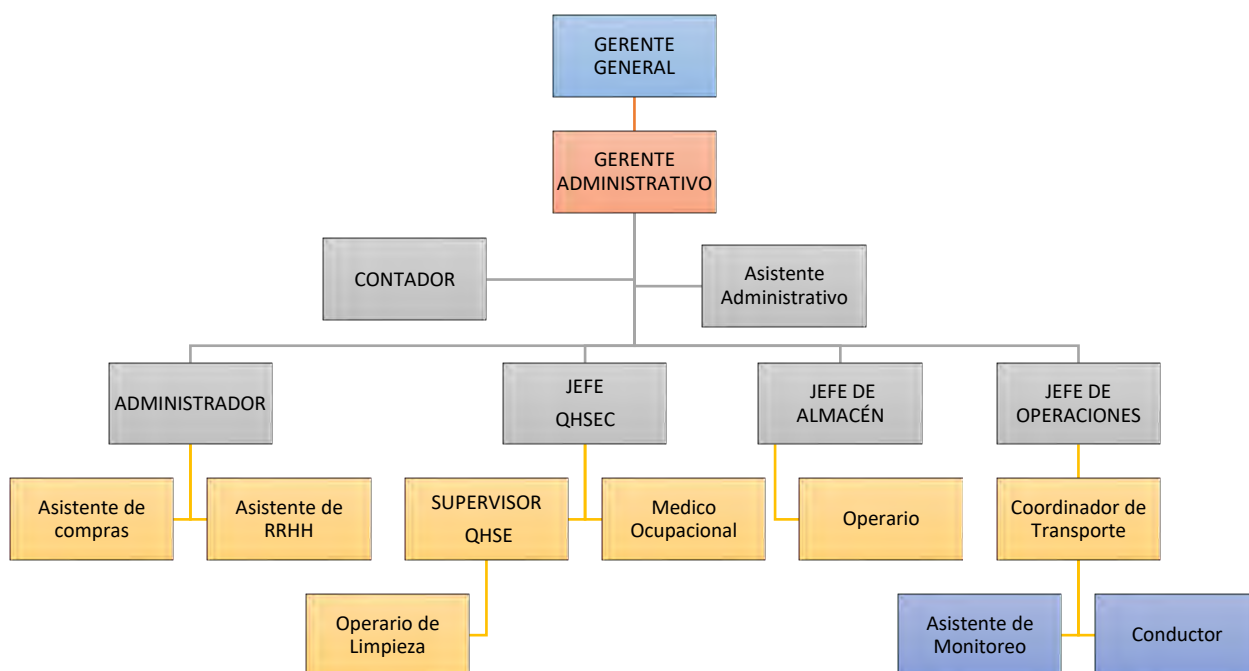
GERENTE GENERAL

GERENTE ADMINISTRATIVO

CONTADOR

Asistente Administrativo

ADMINISTRADOR

JEFE QHSEC

JEFE DE ALMACÉN

JEFE DE OPERACIONES

Asistente de compras

Asistente de RRHH

SUPERVISOR QHSE

Medico Ocupacional

Operario

Coordinador de Transporte

Operario de Limpieza

Asistente de Monitoreo

Conductor